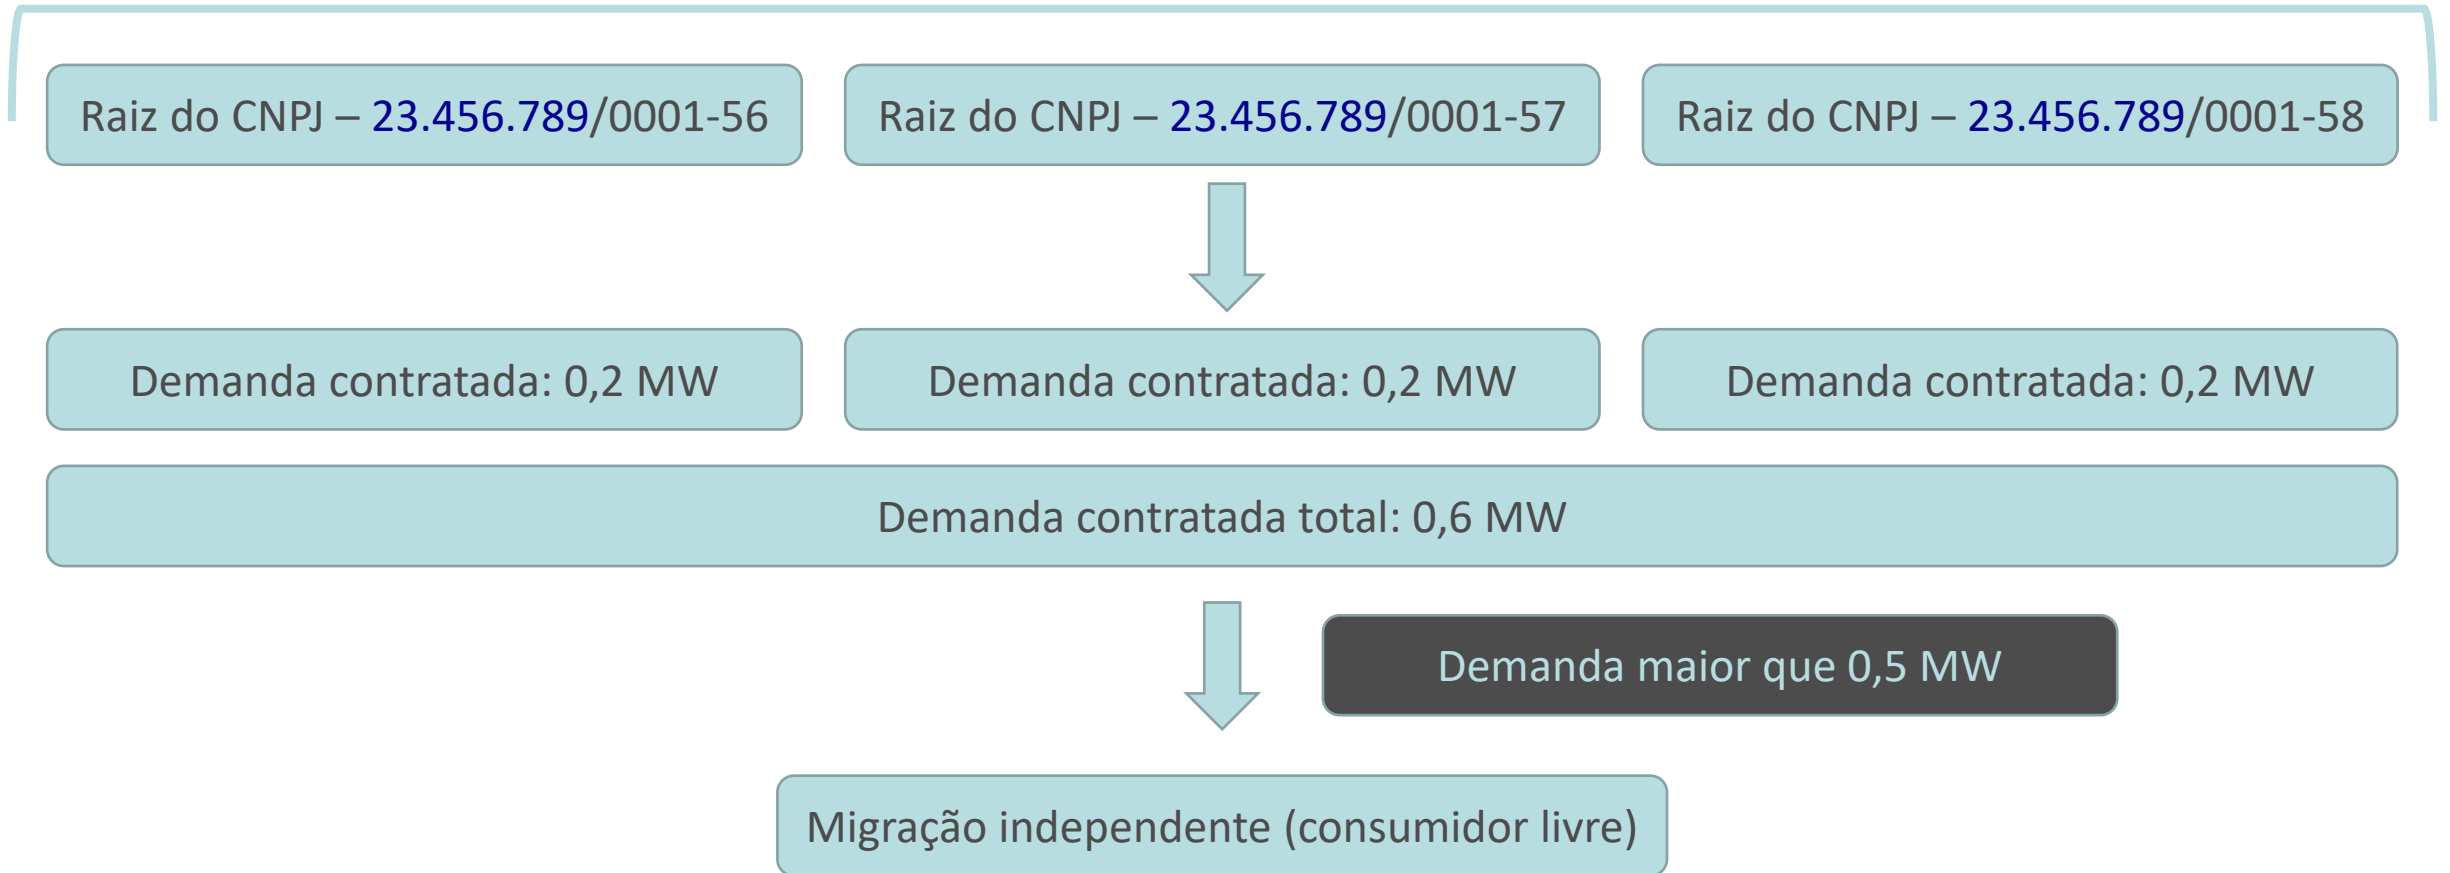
Raiz do CNPJ – 23.456.789/0001-56

Raiz do CNPJ – 23.456.789/0001-57

Raiz do CNPJ – 23.456.789/0001-58

Demanda contratada: 0,2 MW

Demanda contratada: 0,2 MW

Demanda contratada: 0,2 MW

Demanda contratada total: 0,6 MW

Demanda maior que 0,5 MW

Migração independente (consumidor livre)